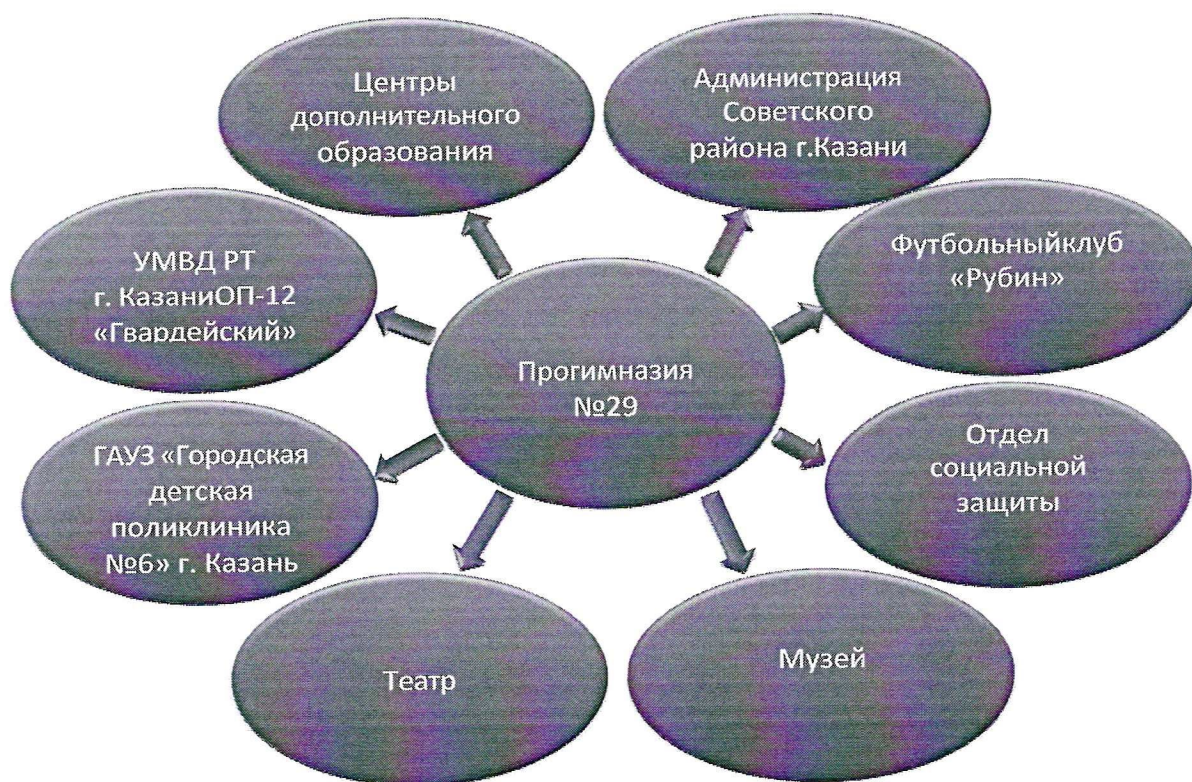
Центры дополнительного образования

Администрация Советского района г.Казани

УМВД РТ г. КазаниОП-12 «Гвардейский»

Футбольныйклуб «Рубин»

Прогимназия №29

ГАУЗ «Городская детская поликлиника №6» г. Казань

Отдел социальной защиты

Театр

Музей